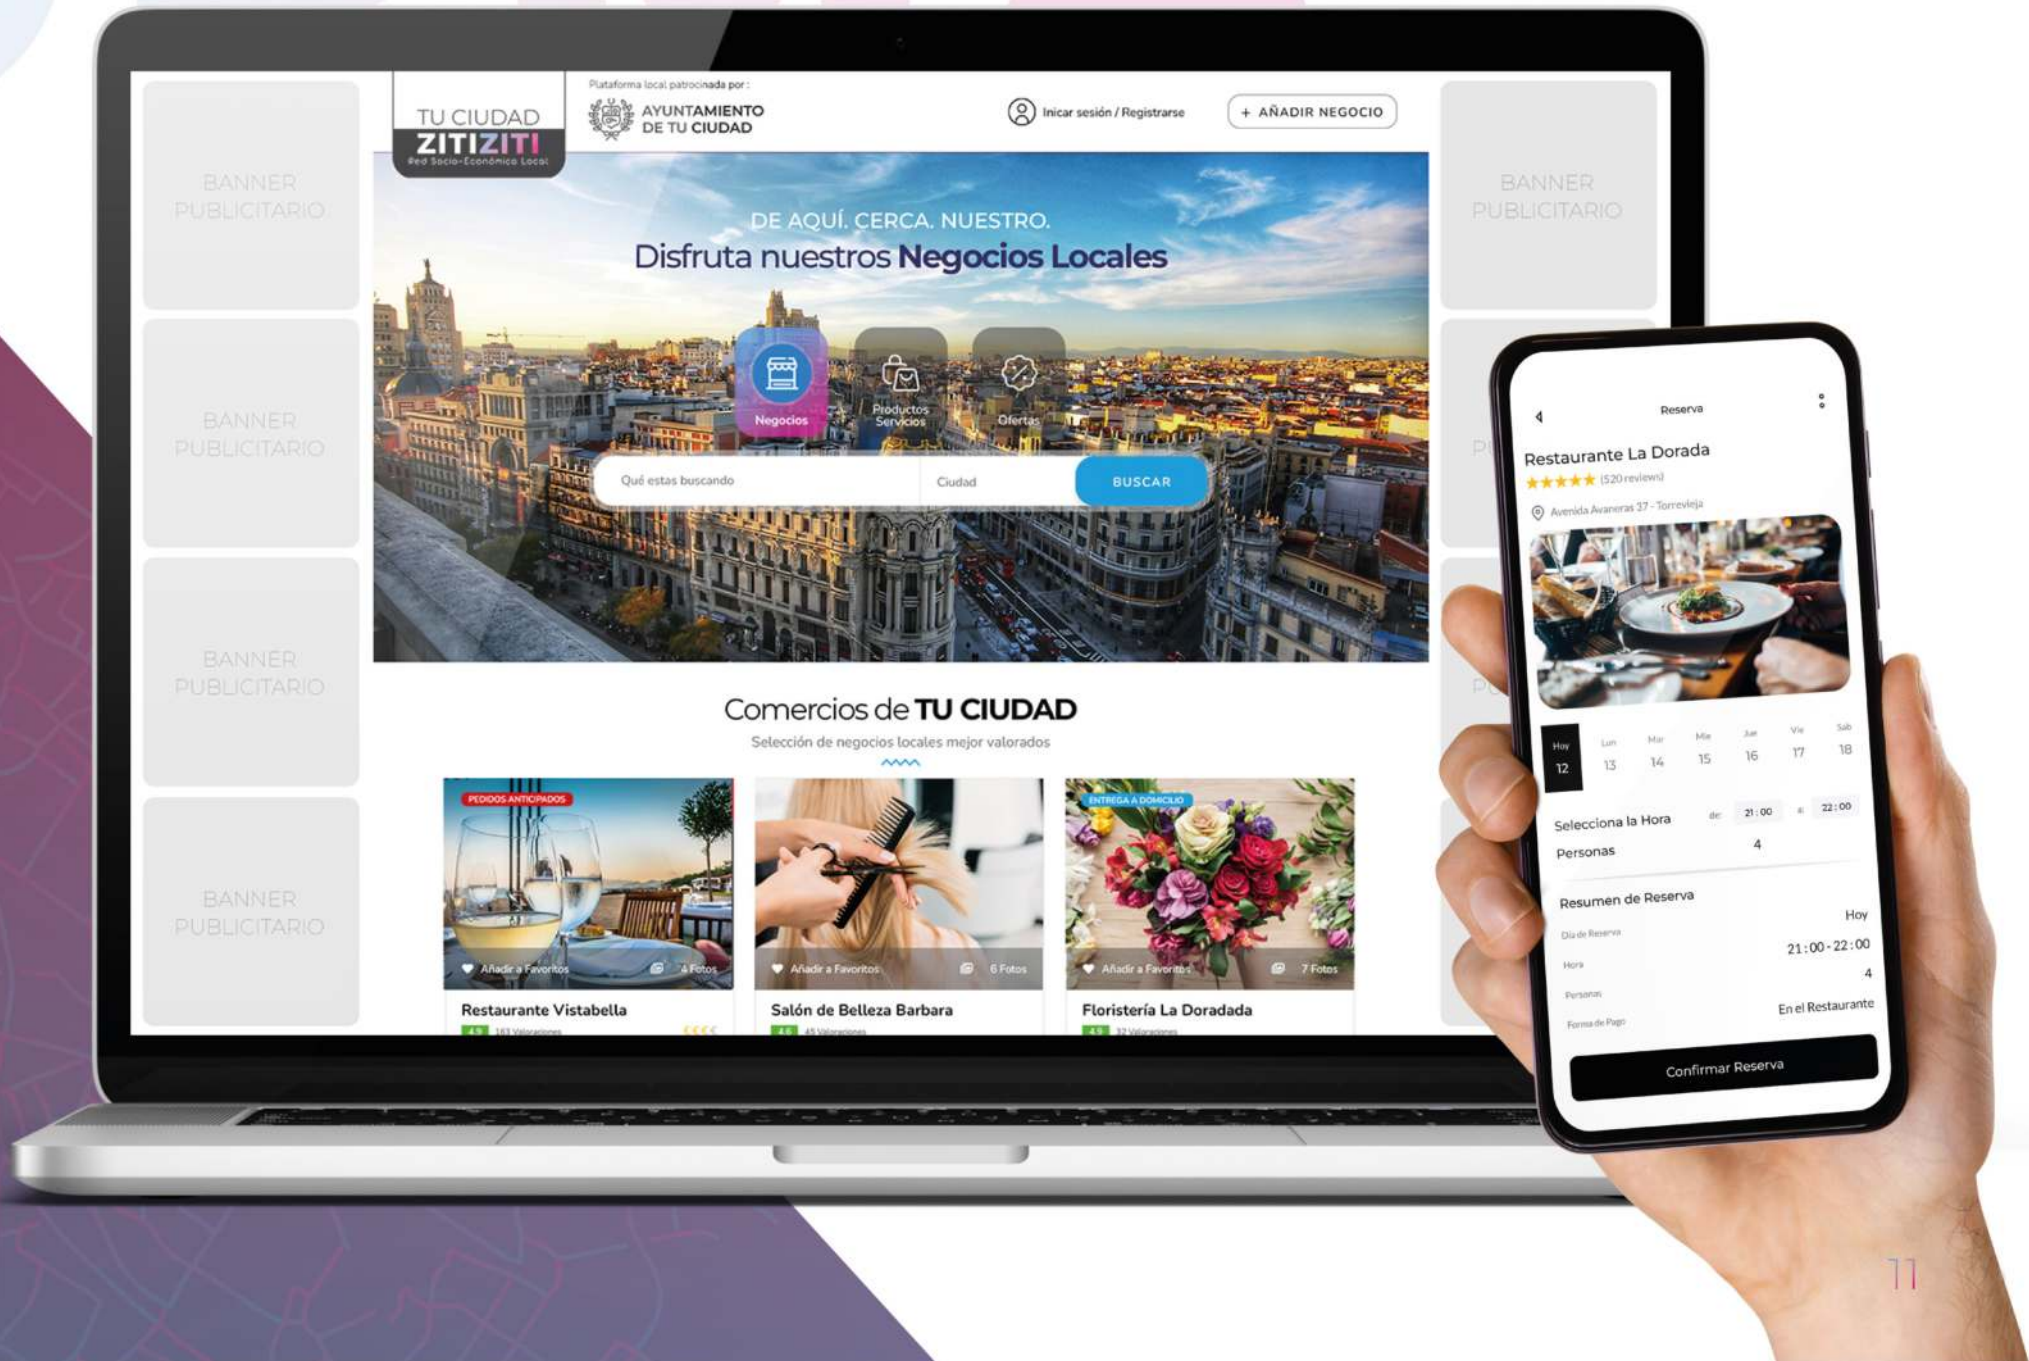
BANNER PUBLICITARIO

BANNER PUBLICITARIO

BANNER PUBLICITARIO

BANNER PUBLICITARIO

TU CIUDAD
ZITIZITI
Red Socio-Económica Local

Plataforma local patrocinada por:
AYUNTAMIENTO DE TU CIUDAD

Inicar sesión / Registrarse

+ AÑADIR NEGOCIO

BANNER PUBLICITARIO

DE AQUÍ. CERCA. NUESTRO.
Disfruta nuestros Negocios Locales

Negocios
Productos Servicios
Ofertas

Qué estas buscando
Ciudad
BUSCAR

Comercios de TU CIUDAD
Selección de negocios locales mejor valorados

PEDIDOS ANTICIPADOS
Añadir a Favoritos
4 Fotos
Restaurante Vistabella
4.9 163 Valoraciones

Añadir a Favoritos
6 Fotos
Salón de Belleza Barbara
4.6 45 Valoraciones

ENTREGA A DOMICILIO
Añadir a Favoritos
7 Fotos
Floristería La Doradada
4.9 32 Valoraciones

Reserva
Restaurante La Dorada
(520 reviews)
Avenida Avaneras 37 - Torrevieja

| Hoy | Lun | Mar | Mie | Jue | Vie | Sab |
|---|---|---|---|---|---|---|
| 12 | 13 | 14 | 15 | 16 | 17 | 18 |

Selecciona la Hora de 21:00 a 22:00
Personas 4

Resumen de Reserva
Día de Reserva Hoy
Hora 21:00 - 22:00
Personas 4
Forma de Pago En el Restaurante

Confirmar Reserva

11